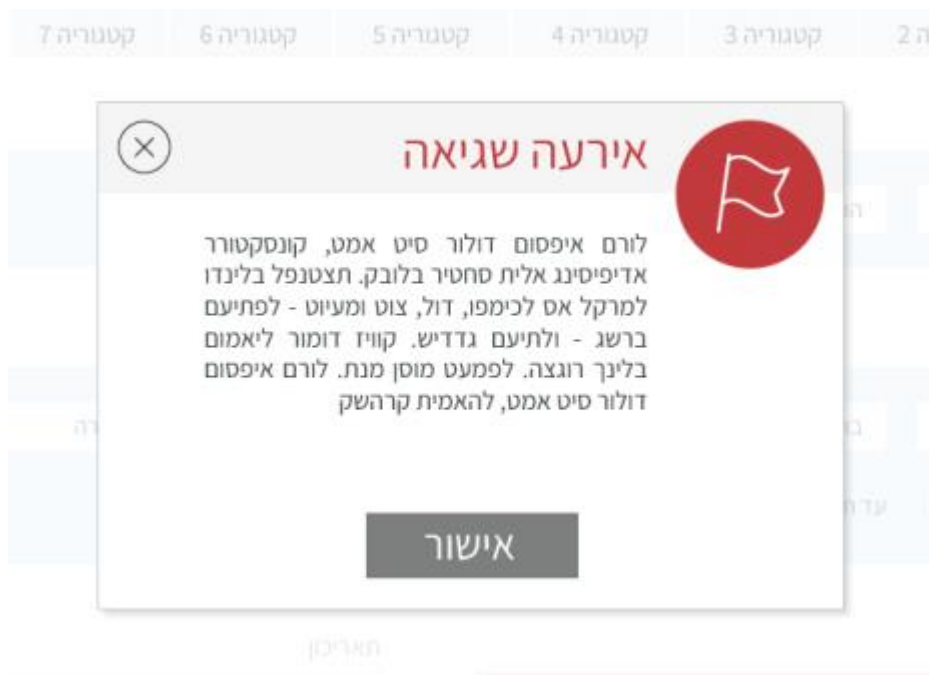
ה 2 קטגוריה 3 קטגוריה 4 קטגוריה 5 קטגוריה 6 קטגוריה 7

אירעה שגיאה

לורם איפסום דולור סיט אמט, קונסקטורר אדיפיסינג אלית סחטיר בלובק. תצטנפל בלינדו למרקל אס לכימפו, דול, צוט ומעיוט - לפתיעם ברשג - ולתיעם גדדיש. קוויז דומור ליאמום בלינך רוגצה. לפמעט מוסן מנת. לורם איפסום דולור סיט אמט, להאמית קרהשק

אישור

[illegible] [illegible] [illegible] עד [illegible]

תאריכון